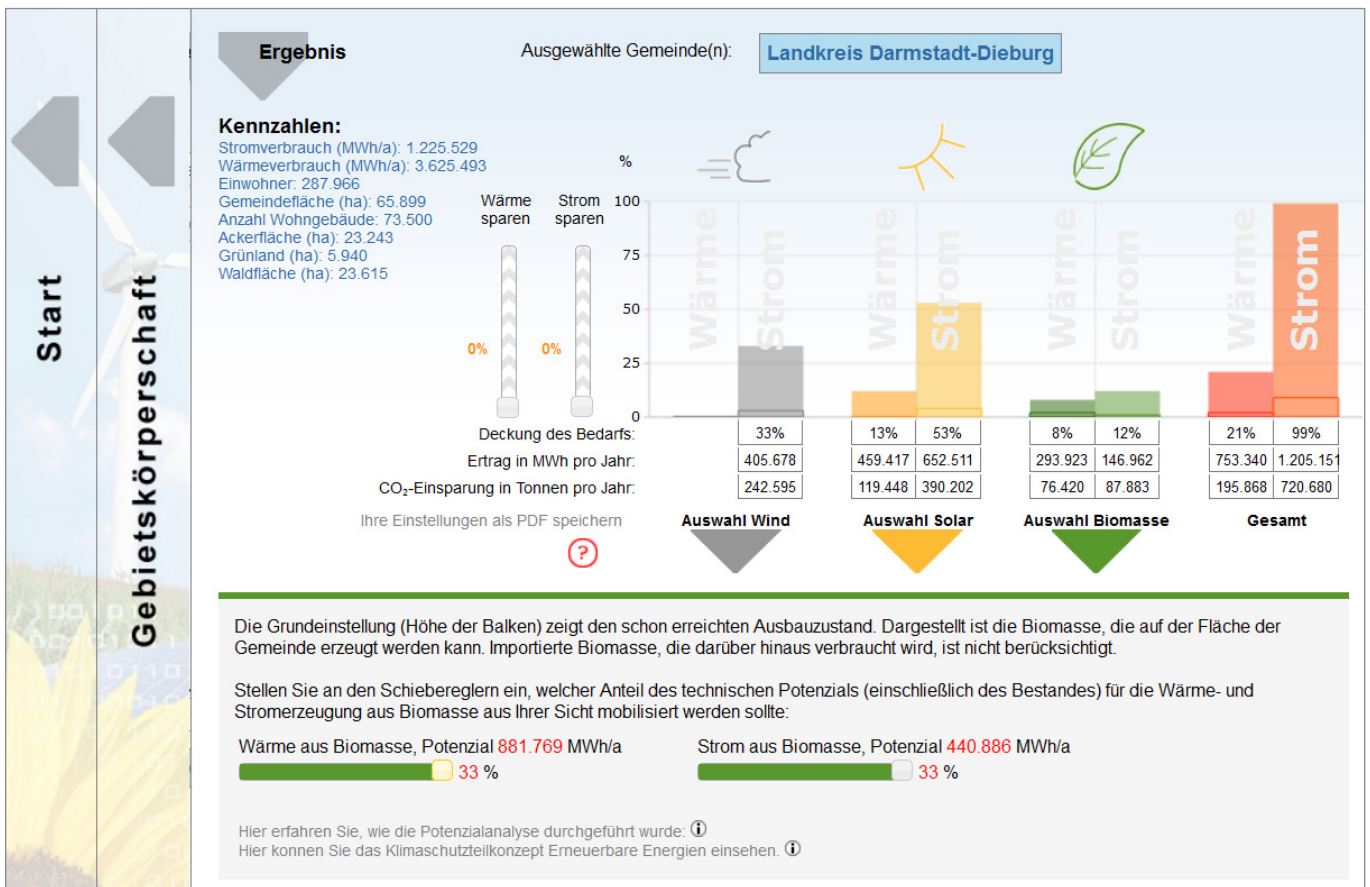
Start

Gebietskörperschaft

Ergebnis

Ausgewählte Gemeinde(n): Landkreis Darmstadt-Dieburg

Kennzahlen:
Stromverbrauch (MWh/a): 1.225.529
Wärmeverbrauch (MWh/a): 3.625.493
Einwohner: 287.966
Gemeindefläche (ha): 65.899
Anzahl Wohngebäude: 73.500
Ackerfläche (ha): 23.243
Grünland (ha): 5.940
Waldfläche (ha): 23.615

Wärme sparen
Strom sparen
0%
0%

%
100
75
50
25
0

Wärme Strom Wärme Strom Wärme Strom Wärme Strom

| | | | | | | | | |
|---|---|---|---|---|---|---|---|---|
| Deckung des Bedarfs: | | 33% | 13% | 53% | 8% | 12% | 21% | 99% |
| Ertrag in MWh pro Jahr: | | 405.678 | 459.417 | 652.511 | 293.923 | 146.962 | 753.340 | 1.205.151 |
| $CO_2$-Einsparung in Tonnen pro Jahr: | | 242.595 | 119.448 | 390.202 | 76.420 | 87.883 | 195.868 | 720.680 |

Ihre Einstellungen als PDF speichern
?
Auswahl Wind
Auswahl Solar
Auswahl Biomasse
Gesamt

Die Grundeinstellung (Höhe der Balken) zeigt den schon erreichten Ausbauzustand. Dargestellt ist die Biomasse, die auf der Fläche der Gemeinde erzeugt werden kann. Importierte Biomasse, die darüber hinaus verbraucht wird, ist nicht berücksichtigt.

Stellen Sie an den Schiebereglern ein, welcher Anteil des technischen Potenzials (einschließlich des Bestandes) für die Wärme- und Stromerzeugung aus Biomasse aus Ihrer Sicht mobilisiert werden sollte:

Wärme aus Biomasse, Potenzial 881.769 MWh/a
33 %
Strom aus Biomasse, Potenzial 440.886 MWh/a
33 %

Hier erfahren Sie, wie die Potenzialanalyse durchgeführt wurde: ⓘ
Hier konnen Sie das Klimaschutzteilkonzept Erneuerbare Energien einsehen. ⓘ